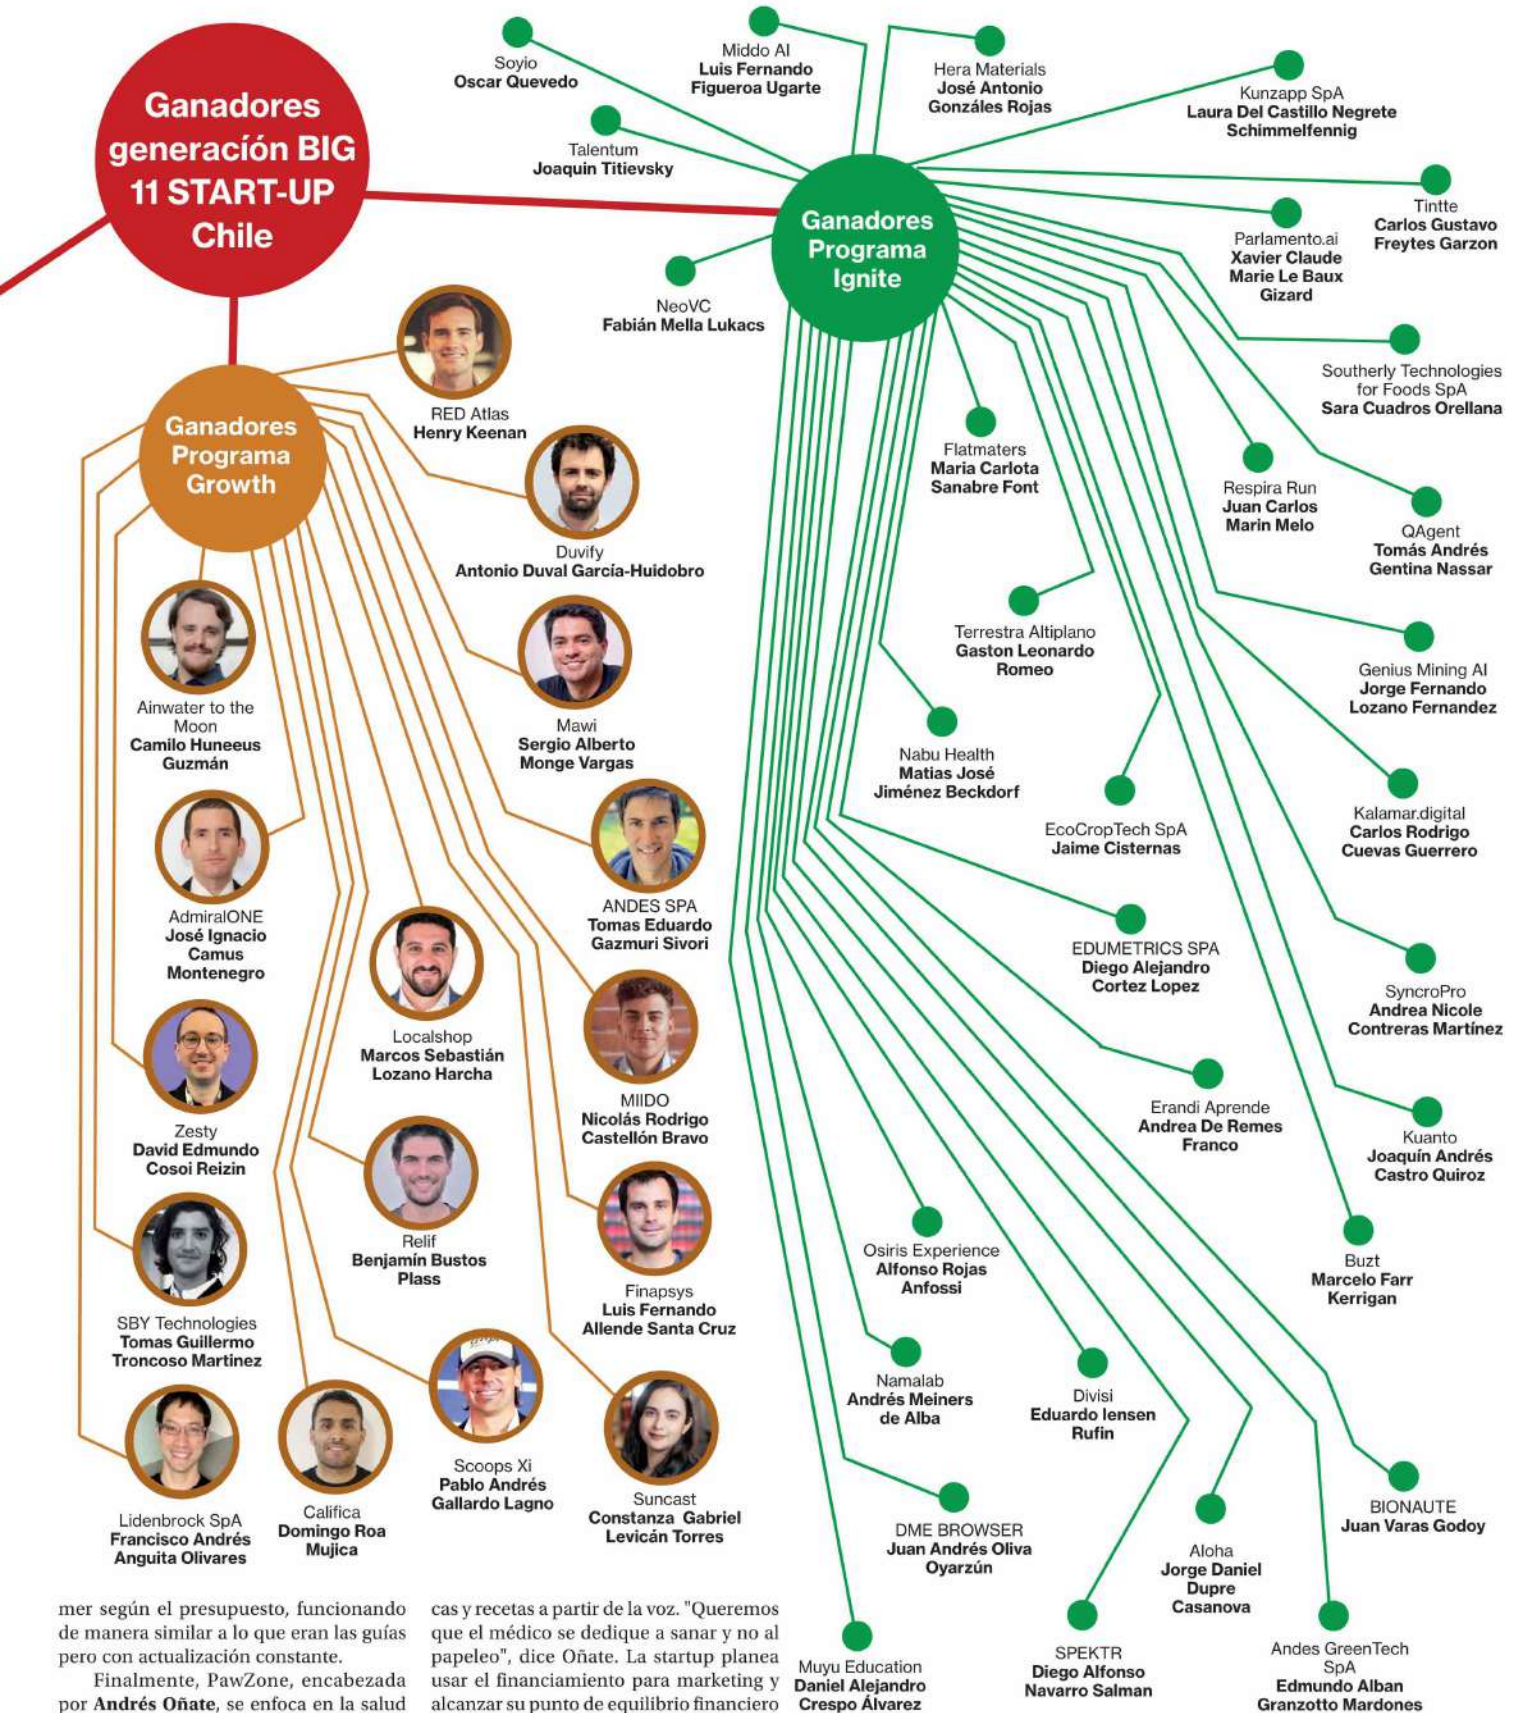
Ganadores generación BIG 11 START-UP Chile

Ganadores Programa Ignite

Soyio
Oscar Quevedo

Middo AI
Luis Fernando Figueroa Ugarte

Hera Materials
José Antonio Gonzáles Rojas

Kunzapp SpA
Laura Del Castillo Negrete Schimmelfennig

Talentum
Joaquin Titievsky

Tintte
Carlos Gustavo Freytes Garzon

Parlamento.ai
Xavier Claude Marie Le Baux Gizard

NeoVC
Fabián Mella Lukacs

Southerly Technologies for Foods SpA
Sara Cuadros Orellana

Flatmaters
Maria Carlota Sanabre Font

Respira Run
Juan Carlos Marin Melo

QAgent
Tomás Andrés Gentina Nassar

Terrestra Altiplano
Gaston Leonardo Romeo

Genius Mining AI
Jorge Fernando Lozano Fernandez

Nabu Health
Matias José Jiménez Beckdorf

EcoCropTech SpA
Jaime Cisternas

Kalamar.digital
Carlos Rodrigo Cuevas Guerrero

EDUMETRICS SPA
Diego Alejandro Cortez Lopez

SyncroPro
Andrea Nicole Contreras Martínez

Erandi Aprende
Andrea De Remes Franco

Kuanto
Joaquín Andrés Castro Quiroz

Buzt
Marcelo Farr Kerrigan

Osiris Experience
Alfonso Rojas Anfossi

Namalab
Andrés Meiners de Alba

Divisi
Eduardo Iensen Rufin

BIONAUTE
Juan Varas Godoy

DME BROWSER
Juan Andrés Oliva Oyarzún

Aloha
Jorge Daniel Dupre Casanova

Muyu Education
Daniel Alejandro Crespo Álvarez

SPEKTR
Diego Alfonso Navarro Salman

Andes GreenTech SpA
Edmundo Alban Granzotto Mardones

Ganadores Programa Growth

RED Atlas
Henry Keenan

Duvify
Antonio Duval García-Huidobro

Ainwater to the Moon
Camilo Huneeus Guzmán

Mawi
Sergio Alberto Monge Vargas

AdmiralONE
José Ignacio Camus Montenegro

ANDES SPA
Tomas Eduardo Gazmuri Sivori

Localshop
Marcos Sebastián Lozano Harcha

Zesty
David Edmundo Cosoi Reizin

MIIDO
Nicolás Rodrigo Castellón Bravo

Relif
Benjamín Bustos Plass

SBY Technologies
Tomas Guillermo Troncoso Martinez

Finapsys
Luis Fernando Allende Santa Cruz

Lidenbrock SpA
Francisco Andrés Anguita Olivares

Califica
Domingo Roa Mujica

Scoops Xi
Pablo Andrés Gallardo Lagno

Suncast
Constanza Gabriel Levicán Torres

mer según el presupuesto, funcionando de manera similar a lo que eran las guías pero con actualización constante.

Finalmente, PawZone, encabezada por Andrés Oñate, se enfoca en la salud

cas y recetas a partir de la voz. "Queremos que el médico se dedique a sanar y no al papeleo", dice Oñate. La startup planea usar el financiamiento para marketing y alcanzar su punto de equilibrio financiero